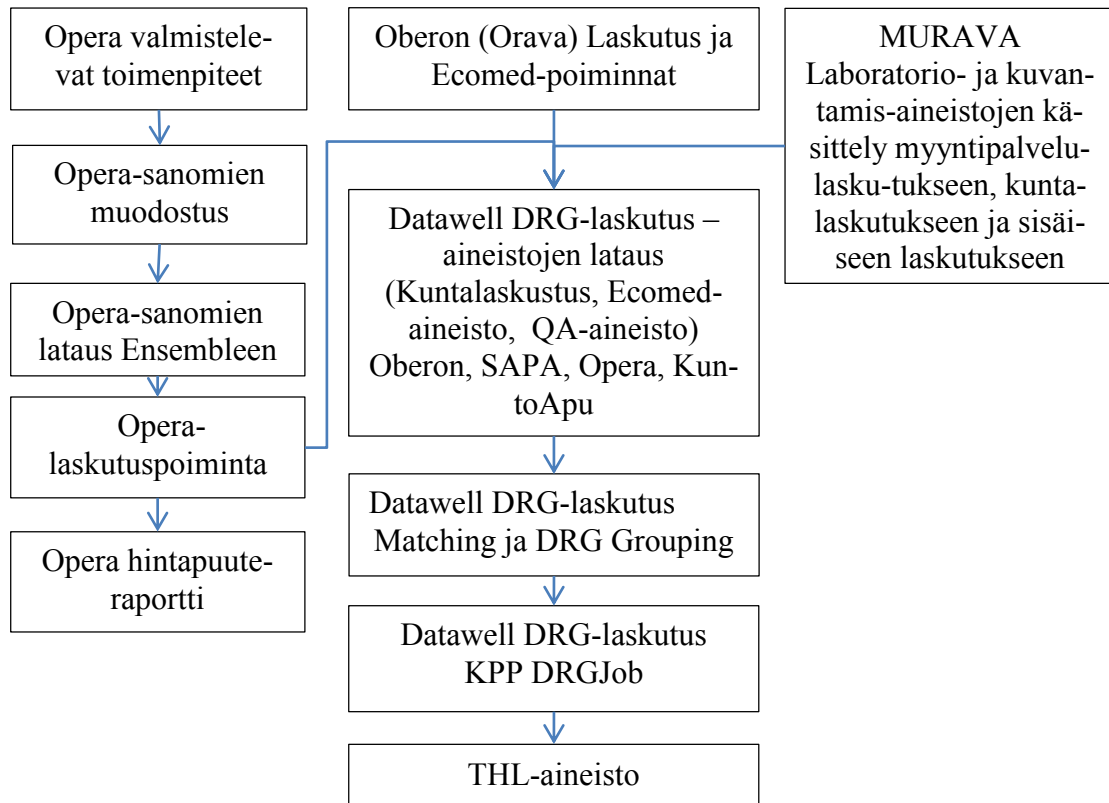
Opera valmistelevat toimenpiteet

Opera-sanomien muodostus

Opera-sanomien lataus Ensembleen

Opera-laskutuspoiminta

Opera hintapuuteraportti

Oberon (Orava) Laskutus ja Ecomed-poiminnat

Datawell DRG-laskutus – aineistojen lataus (Kuntalaskustus, Ecomed-aineisto, QA-aineisto) Oberon, SAPA, Opera, KuntoApu

Datawell DRG-laskutus Matching ja DRG Grouping

Datawell DRG-laskutus KPP DRGJob

THL-aineisto

MURAVA Laboratorio- ja kuvantamis-aineistojen käsittely myyntipalvelulasku-tukseen, kuntalaskutukseen ja sisäiseen laskutukseen